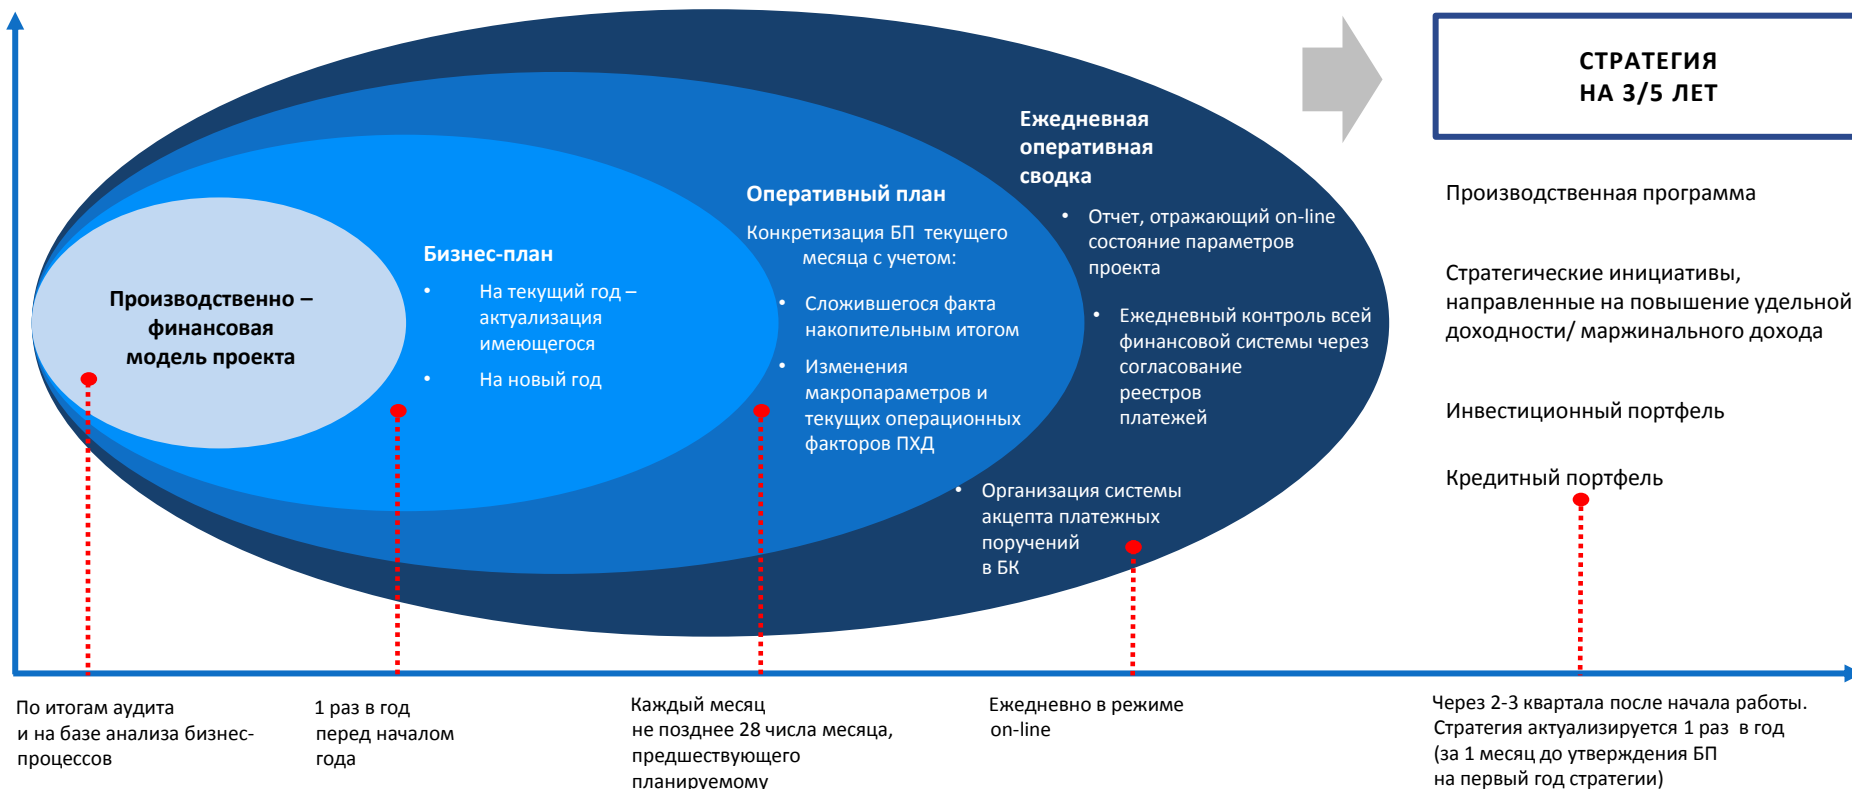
СТРАТЕГИЯ
НА 3/5 ЛЕТ

Ежедневная оперативная сводка

• Отчет, отражающий on-line состояние параметров проекта

• Ежедневный контроль всей финансовой системы через согласование реестров платежей

• Организация системы акцепта платежных поручений в БК

Оперативный план

Конкретизация БП текущего месяца с учетом:

• Сложившегося факта накопительным итогом

• Изменения макропараметров и текущих операционных факторов ПХД

Бизнес-план

• На текущий год – актуализация имеющегося

• На новый год

Производственно – финансовая модель проекта

Производственная программа

Стратегические инициативы, направленные на повышение удельной доходности/ маржинального дохода

Инвестиционный портфель

Кредитный портфель

По итогам аудита и на базе анализа бизнес-процессов

1 раз в год перед началом года

Каждый месяц не позднее 28 числа месяца, предшествующего планируемому

Ежедневно в режиме on-line

Через 2-3 квартала после начала работы. Стратегия актуализируется 1 раз в год (за 1 месяц до утверждения БП на первый год стратегии)